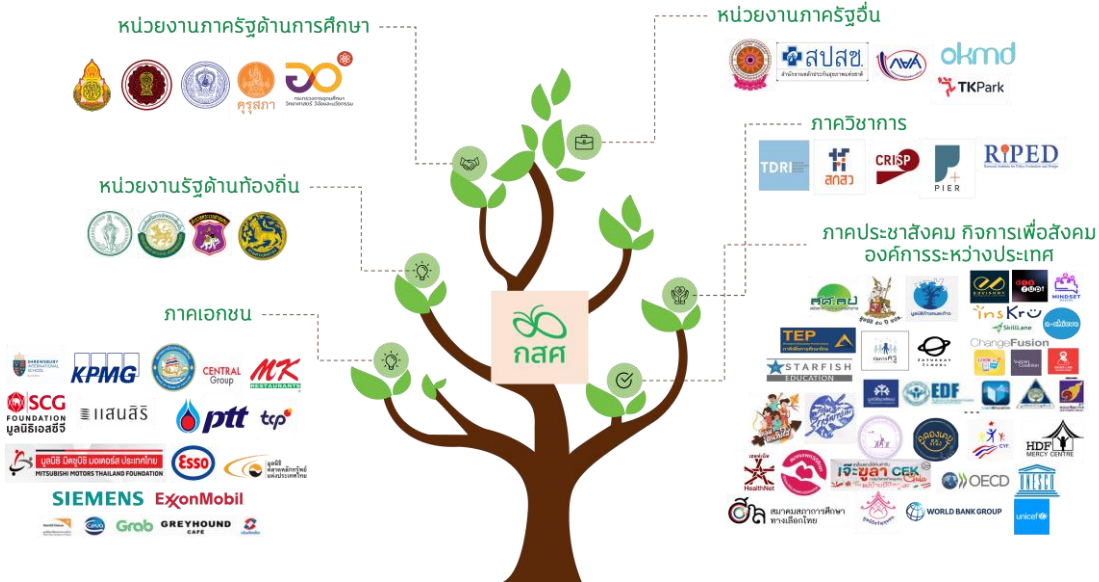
หน่วยงานภาครัฐด้านการศึกษา

คุรุสภา

หน่วยงานรัฐด้านท้องถิ่น

ภาคเอกชน

KPMG

CENTRAL Group

MK RESTAURANTS

SCG FOUNDATION มูลนิธิเอสซีจี

แสนสิริ

ptt

tcp

มูลนิธิ มิตซูบิชิ มอเตอร์ส ประเทศไทย

MITSUBISHI MOTORS THAILAND FOUNDATION

Esso

SIEMENS

ExxonMobil

Grab

GREYHOUND CAFE

หน่วยงานภาครัฐอื่น

สปสช.

okmd

TKPark

ภาควิชาการ

TDRI

สกสว

CRISP

PIER

RIPED

ภาคประชาสังคม กิจการเพื่อสังคม องค์การระหว่างประเทศ

TEP

STARFISH EDUCATION

ChangeFusion

EDF

SkillLane

HDF MERCY CENTRE

OECD

WORLD BANK GROUP

unicef

สมาคมสถาบันการศึกษาทางเลือกไทย

กสศ